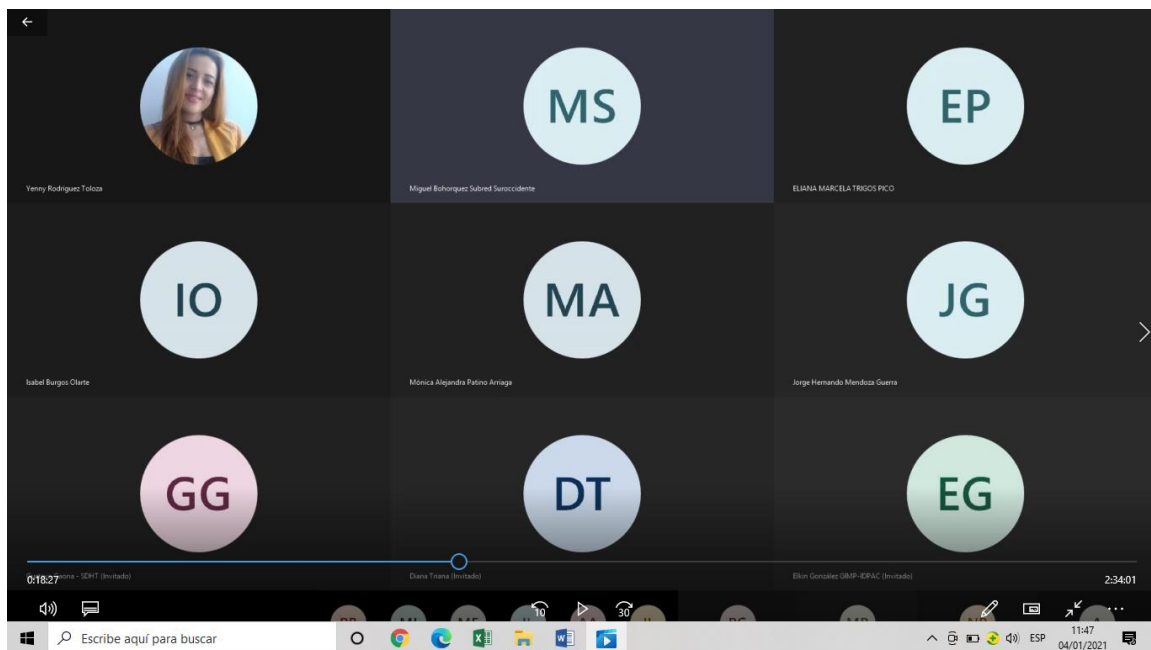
Yenny Rodriguez Toloza

MS
Miguel Bohorquez Subred Suroccidente

EP
ELIANA MARCELA TRIGOS PICO

IO
Isabel Burgos Olarte

MA
Mónica Alejandra Patino Arriaga

JG
Jorge Hernando Mendoza Guerra

GG
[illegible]ona - SDHT (Invitado)

DT
Diana Triana (Invitado)

EG
Elkin González GIMP-IDPAC (Invitado)

0:18:27
2:34:01

10
30

Escribe aquí para buscar
ESP
11:47
04/01/2021